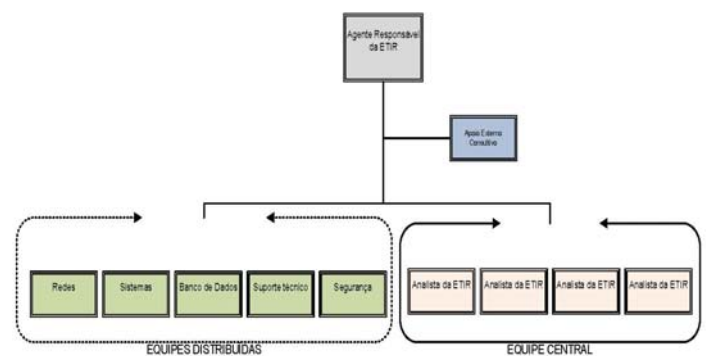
Agente Responsável da ETIR

Apoio Externo Consultivo

Redes

Sistemas

Banco de Dados

Suporte técnico

Segurança

EQUIPES DISTRIBUÍDAS

Analista da ETIR

Analista da ETIR

Analista da ETIR

Analista da ETIR

EQUIPE CENTRAL